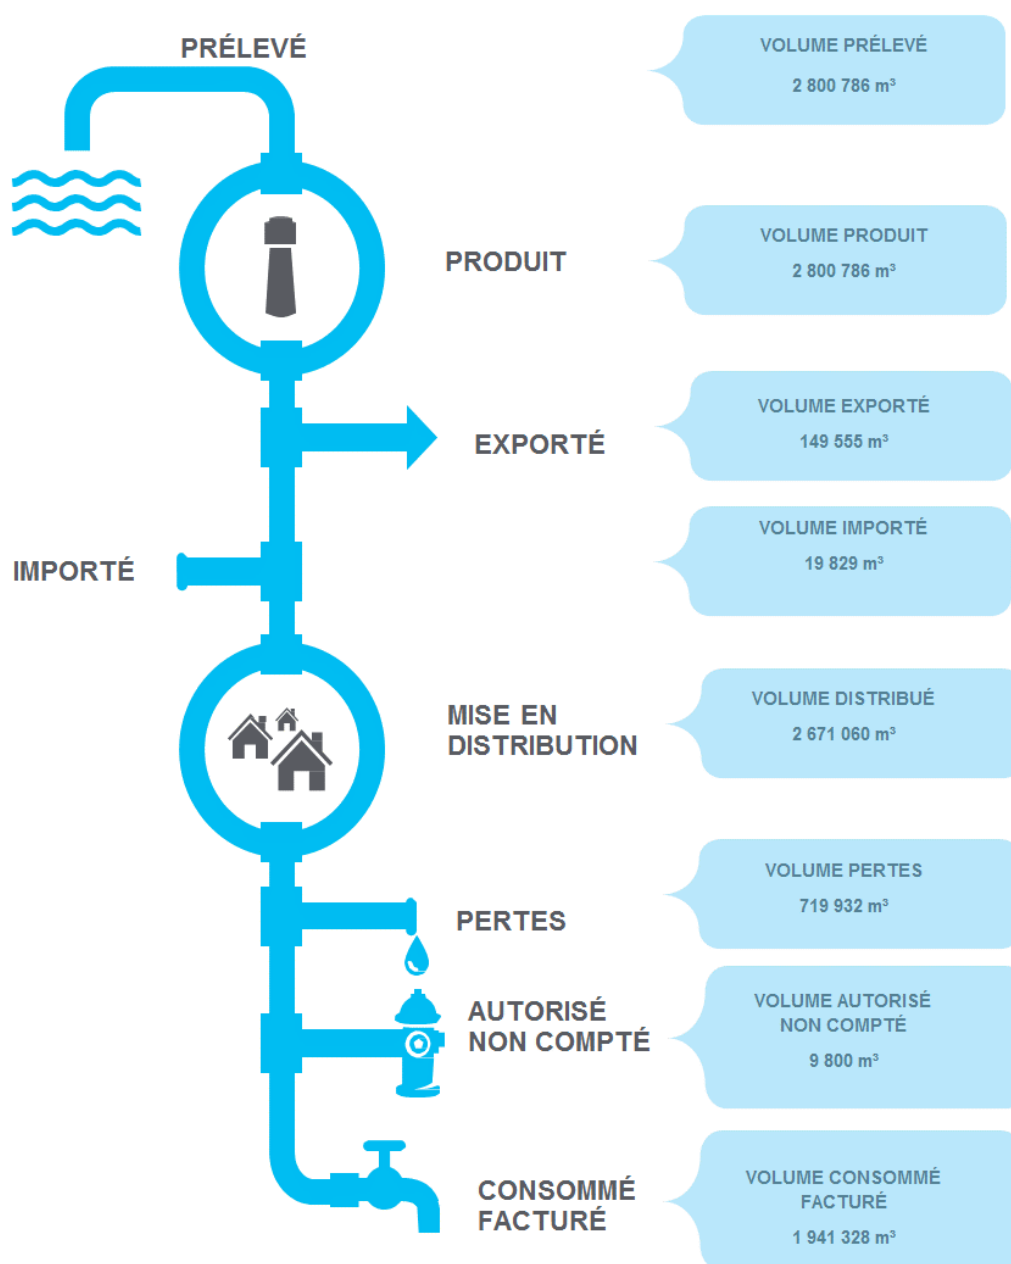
PRÉLEVÉ

VOLUME PRÉLEVÉ
2 800 786 m³

PRODUIT

VOLUME PRODUIT
2 800 786 m³

EXPORTÉ

VOLUME EXPORTÉ
149 555 m³

IMPORTÉ

VOLUME IMPORTÉ
19 829 m³

MISE EN DISTRIBUTION

VOLUME DISTRIBUÉ
2 671 060 m³

PERTES

VOLUME PERTES
719 932 m³

AUTORISÉ NON COMPTÉ

VOLUME AUTORISÉ NON COMPTÉ
9 800 m³

CONSOMMÉ FACTURÉ

VOLUME CONSOMMÉ FACTURÉ
1 941 328 m³